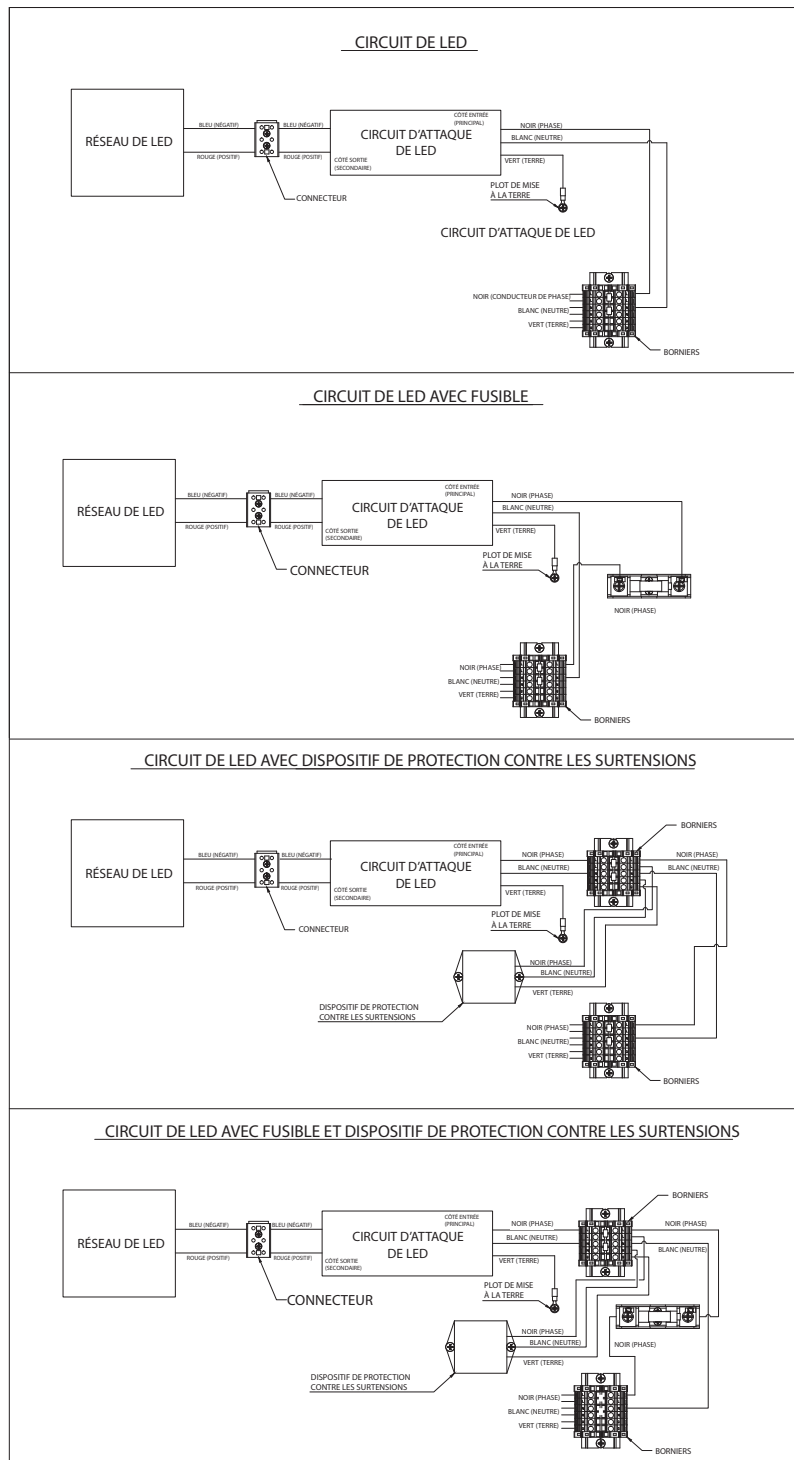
CIRCUIT DE LED

RÉSEAU DE LED

BLEU (NÉGATIF)

ROUGE (POSITIF)

BLEU (NÉGATIF)

ROUGE (POSITIF)

CONNECTEUR

CIRCUIT D'ATTAQUE DE LED

CÔTÉ ENTRÉE (PRINCIPAL)

CÔTÉ SORTIE (SECONDAIRE)

NOIR (PHASE)

BLANC (NEUTRE)

VERT (TERRE)

PLOT DE MISE À LA TERRE

CIRCUIT D'ATTAQUE DE LED

NOIR (CONDUCTEUR DE PHASE)

BLANC (NEUTRE)

VERT (TERRE)

BORNIERS

CIRCUIT DE LED AVEC FUSIBLE

RÉSEAU DE LED

BLEU (NÉGATIF)

ROUGE (POSITIF)

BLEU (NÉGATIF)

ROUGE (POSITIF)

CONNECTEUR

CIRCUIT D'ATTAQUE DE LED

CÔTÉ ENTRÉE (PRINCIPAL)

CÔTÉ SORTIE (SECONDAIRE)

NOIR (PHASE)

BLANC (NEUTRE)

VERT (TERRE)

PLOT DE MISE À LA TERRE

NOIR (PHASE)

NOIR (PHASE)

BLANC (NEUTRE)

VERT (TERRE)

BORNIERS

CIRCUIT DE LED AVEC DISPOSITIF DE PROTECTION CONTRE LES SURTENSIONS

RÉSEAU DE LED

BLEU (NÉGATIF)

ROUGE (POSITIF)

BLEU (NÉGATIF)

ROUGE (POSITIF)

CONNECTEUR

CIRCUIT D'ATTAQUE DE LED

CÔTÉ ENTRÉE (PRINCIPAL)

CÔTÉ SORTIE (SECONDAIRE)

NOIR (PHASE)

BLANC (NEUTRE)

VERT (TERRE)

BORNIERS

NOIR (PHASE)

BLANC (NEUTRE)

PLOT DE MISE À LA TERRE

NOIR (PHASE)

BLANC (NEUTRE)

VERT (TERRE)

DISPOSITIF DE PROTECTION CONTRE LES SURTENSIONS

NOIR (PHASE)

BLANC (NEUTRE)

VERT (TERRE)

BORNIERS

CIRCUIT DE LED AVEC FUSIBLE ET DISPOSITIF DE PROTECTION CONTRE LES SURTENSIONS

RÉSEAU DE LED

BLEU (NÉGATIF)

ROUGE (POSITIF)

BLEU (NÉGATIF)

ROUGE (POSITIF)

CONNECTEUR

CIRCUIT D'ATTAQUE DE LED

CÔTÉ ENTRÉE (PRINCIPAL)

CÔTÉ SORTIE (SECONDAIRE)

NOIR (PHASE)

BLANC (NEUTRE)

VERT (TERRE)

BORNIERS

NOIR (PHASE)

BLANC (NEUTRE)

PLOT DE MISE À LA TERRE

NOIR (PHASE)

BLANC (NEUTRE)

VERT (TERRE)

NOIR (PHASE)

DISPOSITIF DE PROTECTION CONTRE LES SURTENSIONS

NOIR (PHASE)

BLANC (NEUTRE)

VERT (TERRE)

BORNIERS